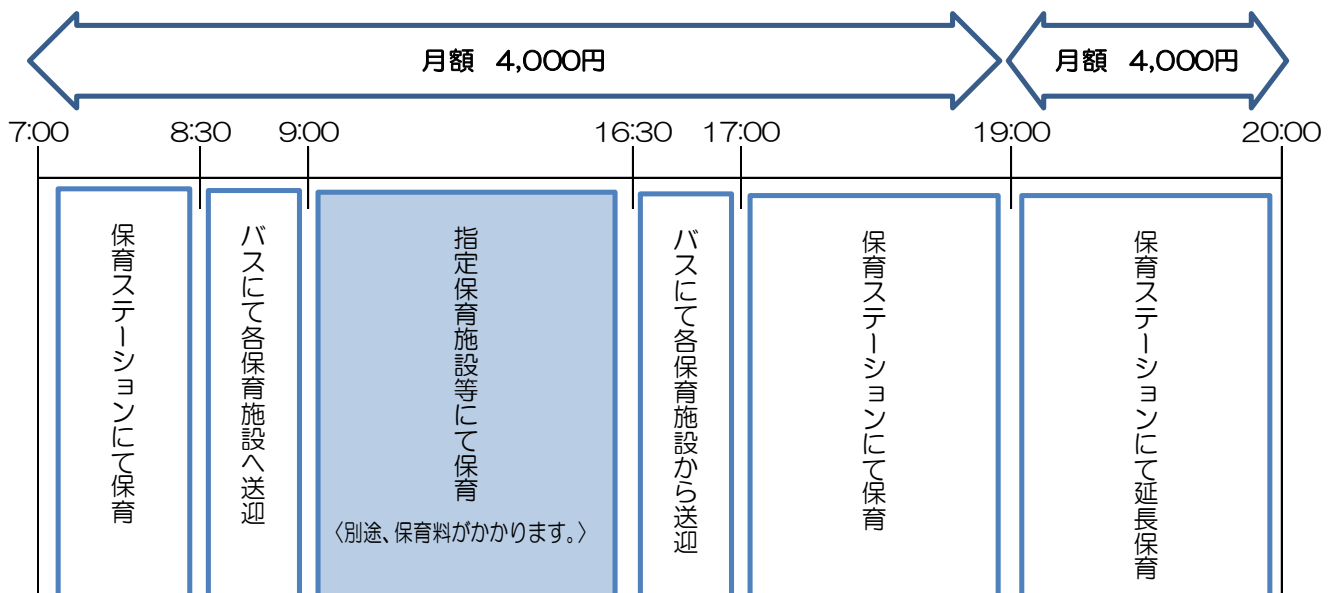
月額　4,000円

月額　4,000円

7:00

8:30

9:00

16:30

17:00

19:00

20:00

保育ステーションにて保育

バスにて各保育施設へ送迎

指定保育施設等にて保育

〈別途、保育料がかかります。〉

バスにて各保育施設から送迎

保育ステーションにて保育

保育ステーションにて延長保育